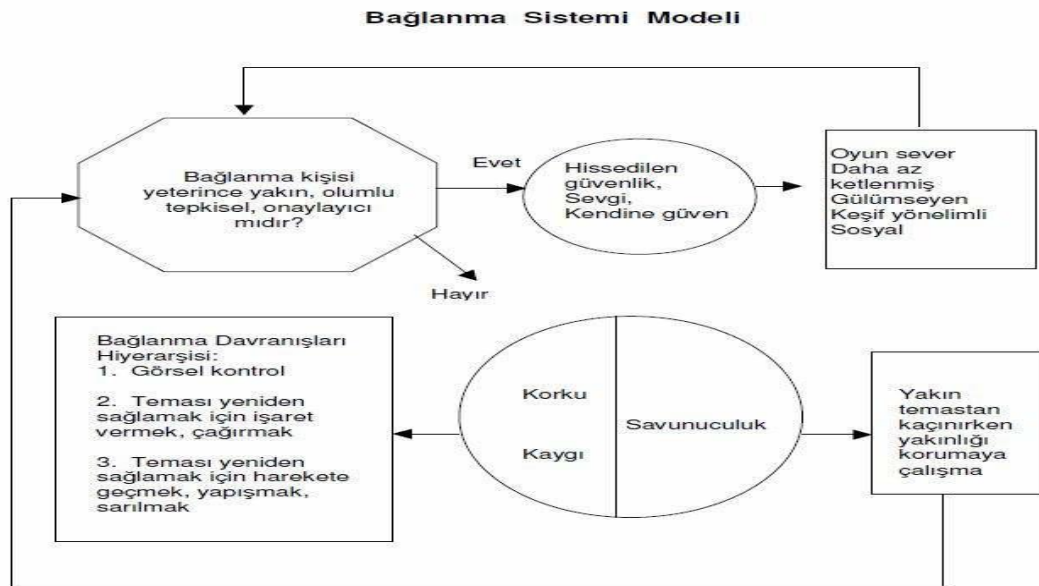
Bağlanma Sistemi Modeli

Bağlanma kişisi yeterince yakın, olumlu tepkisel, onaylayıcı mıdır?

Evet

Hissedilen güvenlik, Sevgi, Kendine güven

Oyun sever
Daha az ketlenmiş
Gülümseyen
Keşif yönelimli
Sosyal

Hayır

Bağlanma Davranışları Hiyerarşisi:
1. Görsel kontrol

2. Teması yeniden sağlamak için işaret vermek, çağırmak

3. Teması yeniden sağlamak için harekete geçmek, yapışmak, sarılmak

Korku

Kaygı

Savunuculuk

Yakın temastan kaçınırken yakınlığı korumaya çalışma